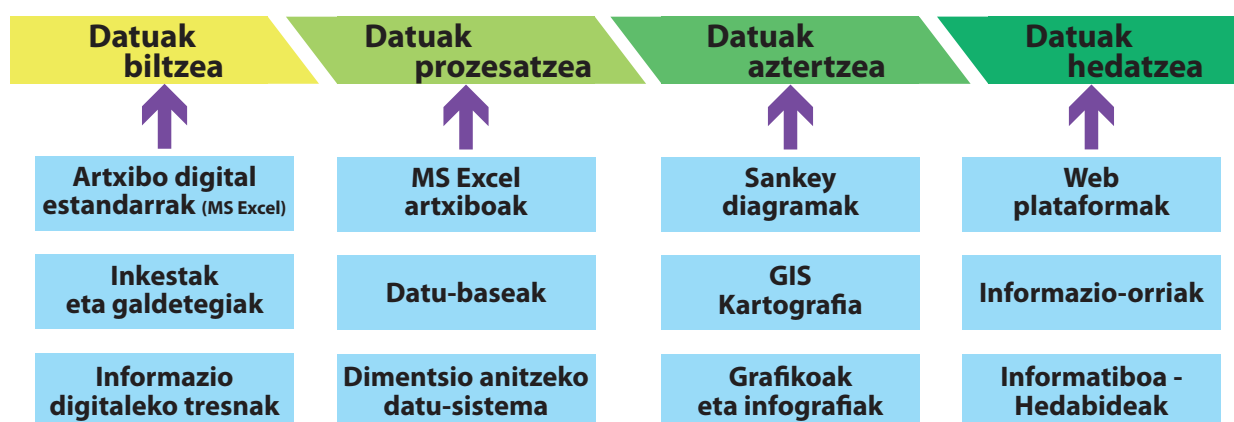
Datuak biltzea

Datuak prozesatzea

Datuak aztertzea

Datuak hedatzea

Artxibo digital estandarrak (MS Excel)

Inkestak eta galdetegiak

Informazio digitaleko tresnak

MS Excel artxiboak

Datu-baseak

Dimentsio anitzeko datu-sistema

Sankey diagramak

GIS Kartografia

Grafikoak eta infografiak

Web plataformak

Informazio-orriak

Informatiboa - Hedabideak